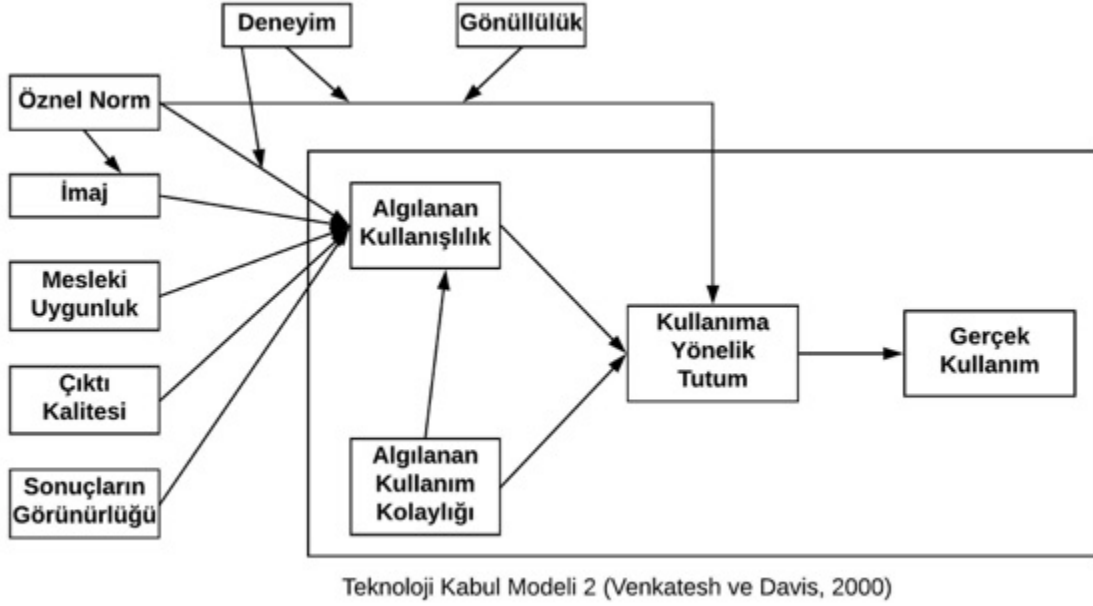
Deneyim

Gönüllülük

Öznel Norm

İmaj

Mesleki Uygunluk

Çıktı Kalitesi

Sonuçların Görünürlüğü

Algılanan Kullanışlılık

Algılanan Kullanım Kolaylığı

Kullanıma Yönelik Tutum

Gerçek Kullanım

Teknoloji Kabul Modeli 2 (Venkatesh ve Davis, 2000)